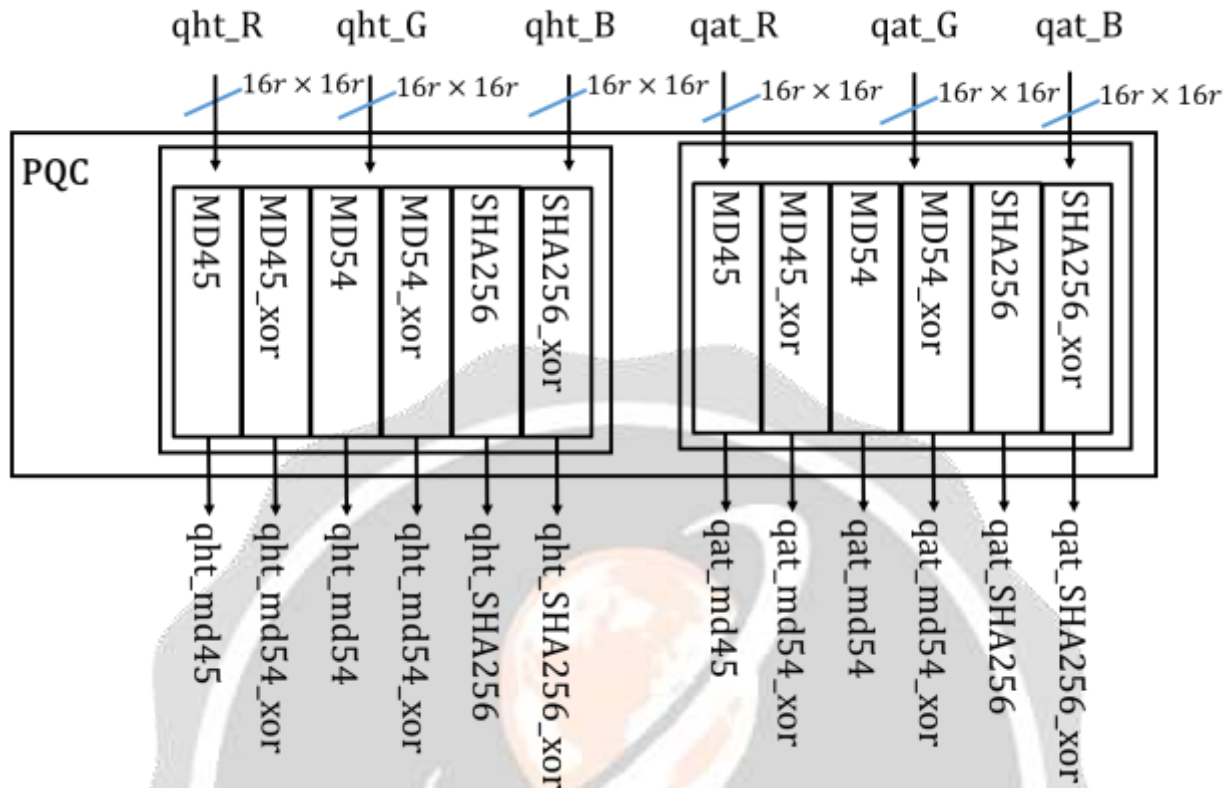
qht_R qht_G qht_B qat_R qat_G qat_B

$16r \times 16r$ $16r \times 16r$ $16r \times 16r$ $16r \times 16r$ $16r \times 16r$ $16r \times 16r$

PQC

MD45
MD45_xor
MD54
MD54_xor
SHA256
SHA256_xor

MD45
MD45_xor
MD54
MD54_xor
SHA256
SHA256_xor

qht_md45
qht_md54_xor
qht_md54
qht_md54_xor
qht_SHA256
qht_SHA256_xor
qat_md45
qat_md54_xor
qat_md54
qat_md54_xor
qat_SHA256
qat_SHA256_xor